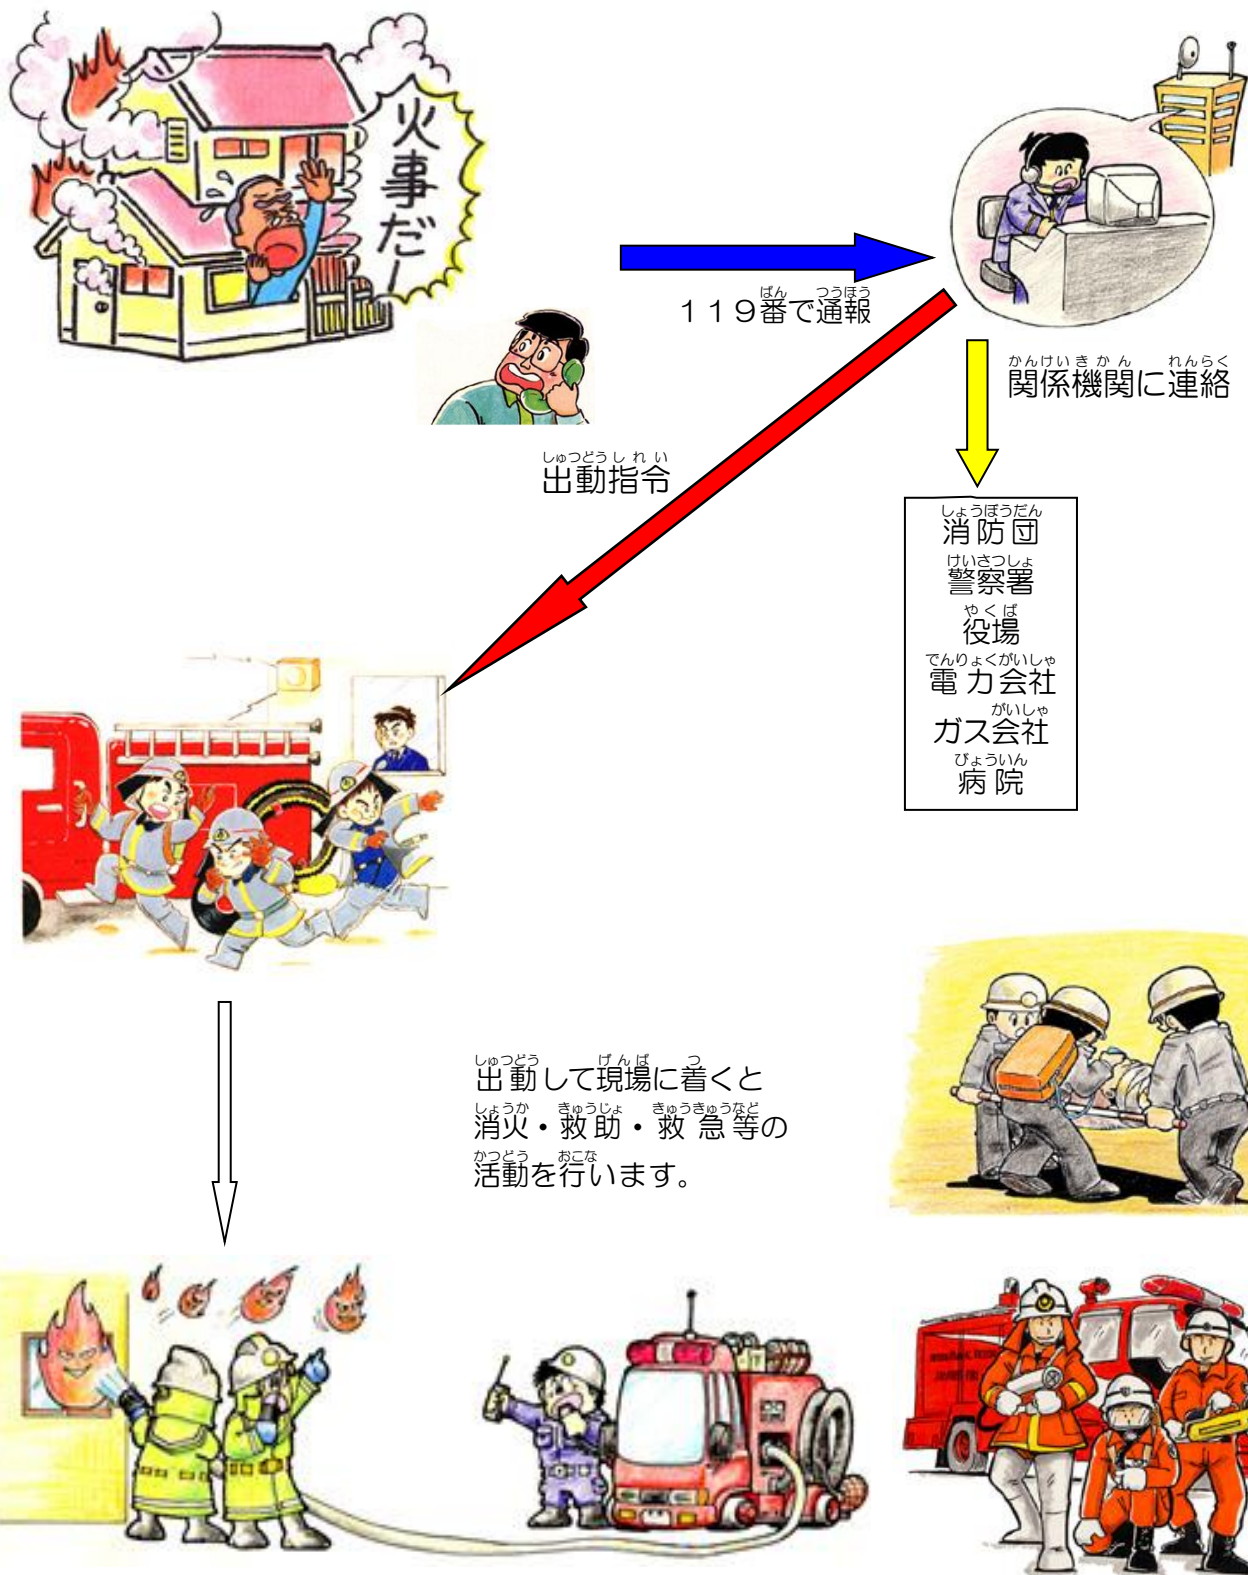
火事だ！

ばん　つうほう
１１９番で通報

かんけいきかん　れんらく
関係機関に連絡

しゅつどうしれい
出動指令

しょうぼうだん
消防団
けいさつしょ
警察署
やくば
役場
でんりょくがいしゃ
電力会社
がいしゃ
ガス会社
びょういん
病院

しゅつどう　げんば　つ
出動して現場に着くと
しょうか　きゅうじょ　きゅうきゅうなど
消火・救助・救急等の
かつどう　おこな
活動を行います。